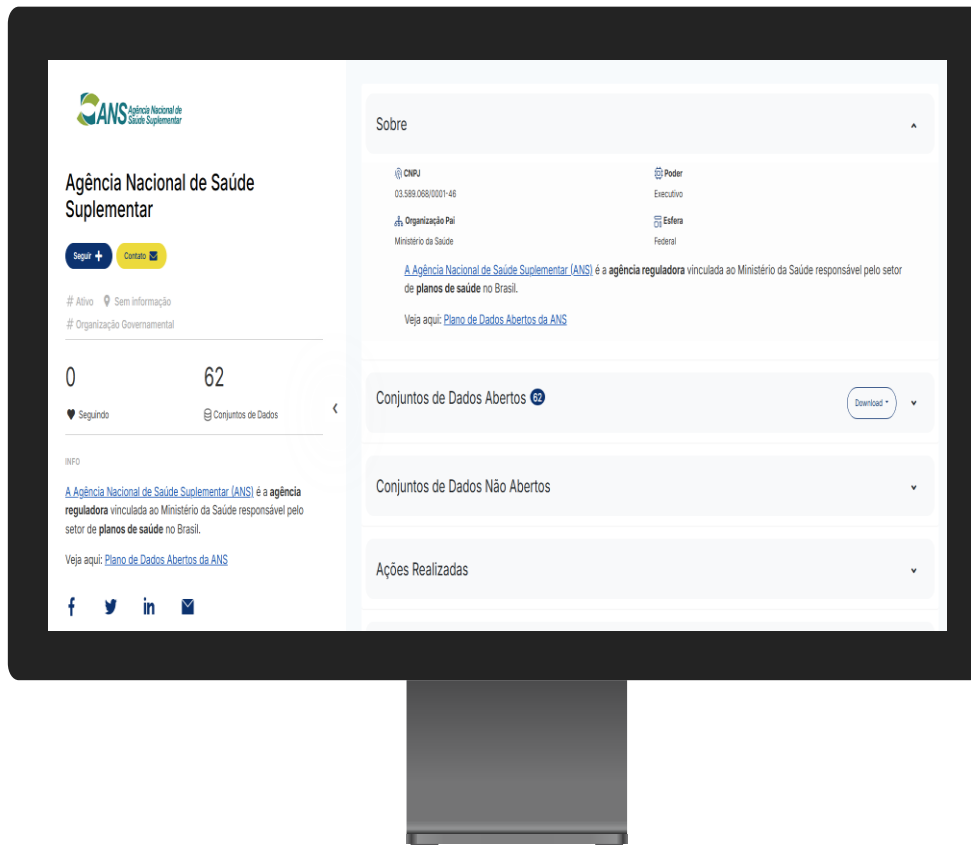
ANS Agência Nacional de Saúde Suplementar

Agência Nacional de Saúde Suplementar

Seguir + Contato

# Ativo Sem informação
# Organização Governamental

0
Seguindo

62
Conjuntos de Dados

INFO

A Agência Nacional de Saúde Suplementar (ANS) é a agência reguladora vinculada ao Ministério da Saúde responsável pelo setor de planos de saúde no Brasil.

Veja aqui: Plano de Dados Abertos da ANS

Sobre

CNPJ
03.589.068/0001-46

Poder
Executivo

Organização Pai
Ministério da Saúde

Esfera
Federal

A Agência Nacional de Saúde Suplementar (ANS) é a agência reguladora vinculada ao Ministério da Saúde responsável pelo setor de planos de saúde no Brasil.

Veja aqui: Plano de Dados Abertos da ANS

Conjuntos de Dados Abertos 62

Download

Conjuntos de Dados Não Abertos

Ações Realizadas